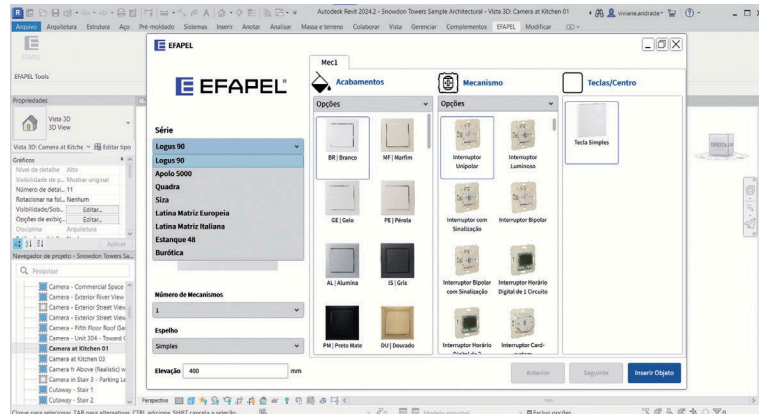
Autodesk Revit 2024.2 - Snowdon Towers Sample Architectural - Vista 3D: Camera at Kitchen 01
viviane.andrade

Arquivo Arquitetura Estrutura Aço Pré-moldado Sistemas Inserir Anotar Analisar Massa e terreno Colaborar Vista Gerenciar Complementos EFAPEL Modificar

EFAPEL

EFAPEL Tools

Propriedades

Vista 3D
3D View

Vista 3D: Camera at Kitche Editar tipo

Gráficos
Nível de detalhe Alto
Visibilidade de p... Mostrar original
Número de detal... 11
Rotacionar na fol... Nenhum
Visibilidade/Sob... Editar...
Opções de exibiç... Editar...
Disciplina Arquitetura

Aplicar

Navegador de projeto - Snowdon Towers Sa...

Pesquisar

Camera - Commercial Space
Camera - Exterior River View
Camera - Exterior Street View
Camera - Exterior Street View
Camera - Fifth Floor Roof Ga
Camera - Unit 304 - Toward
Camera at Kitchen 01
Camera at Kitchen 03
Camera fr Above (Realistic) w
Camera in Stair 3 - Parking Le
Cutaway - Stair 1
Cutaway - Stair 2

Perspectiva

Clique para selecionar, TAB para alternativas, CTRL adiciona, SHIFT cancela a seleção.

Modelo principal

Excluir opções

EFAPEL

EFAPEL®

Mec1

Acabamentos

Mecanismo

Teclas/Centro

Série

Logus 90

Logus 90
Apolo 5000
Quadra
Siza
Latina Matriz Europeia
Latina Matriz Italiana
Estanque 48
Burótica

Número de Mecanismos

1

Espelho

Simples

Elevação 400 mm

Opções

BR | Branco
MF | Marfim
GE | Gelo
PE | Pérola
AL | Alumina
IS | Gris
PM | Preto Mate
DU | Dourado

Opções

Interruptor Unipolar
Interruptor Luminoso
Interruptor com Sinalização
Interruptor Bipolar
Interruptor Bipolar com Sinalização
Interruptor Horário Digital de 1 Circuito
Interruptor Horário Digital de 2
Interruptor Card-system

Tecla Simples

Anterior
Seguinte
Inserir Objeto